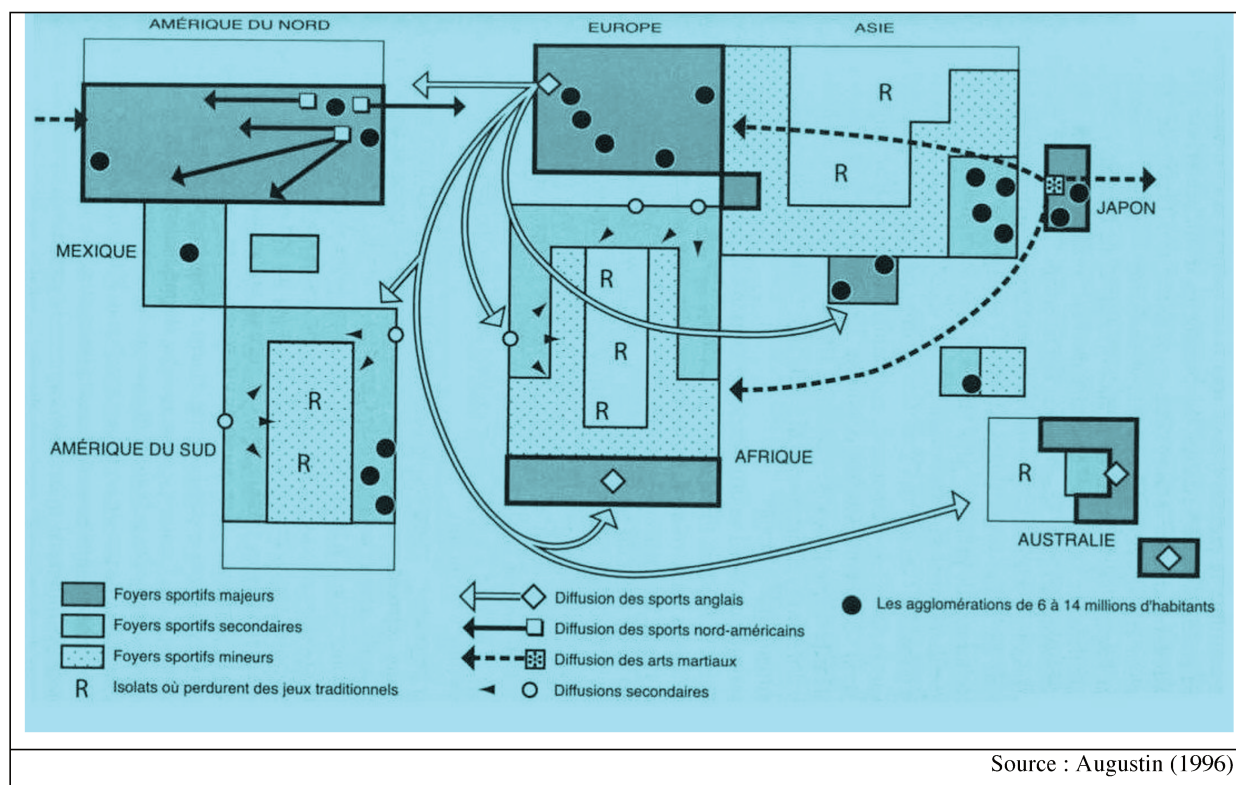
AMÉRIQUE DU NORD

EUROPE

ASIE

R

R

JAPON

MEXIQUE

R

R

R

R

R

AMÉRIQUE DU SUD

AFRIQUE

R

AUSTRALIE

Foyers sportifs majeurs

Foyers sportifs secondaires

Foyers sportifs mineurs

R Isolats où perdurent des jeux traditionnels

Diffusion des sports anglais

Diffusion des sports nord-américains

Diffusion des arts martiaux

Diffusions secondaires

Les agglomérations de 6 à 14 millions d'habitants

Source : Augustin (1996)